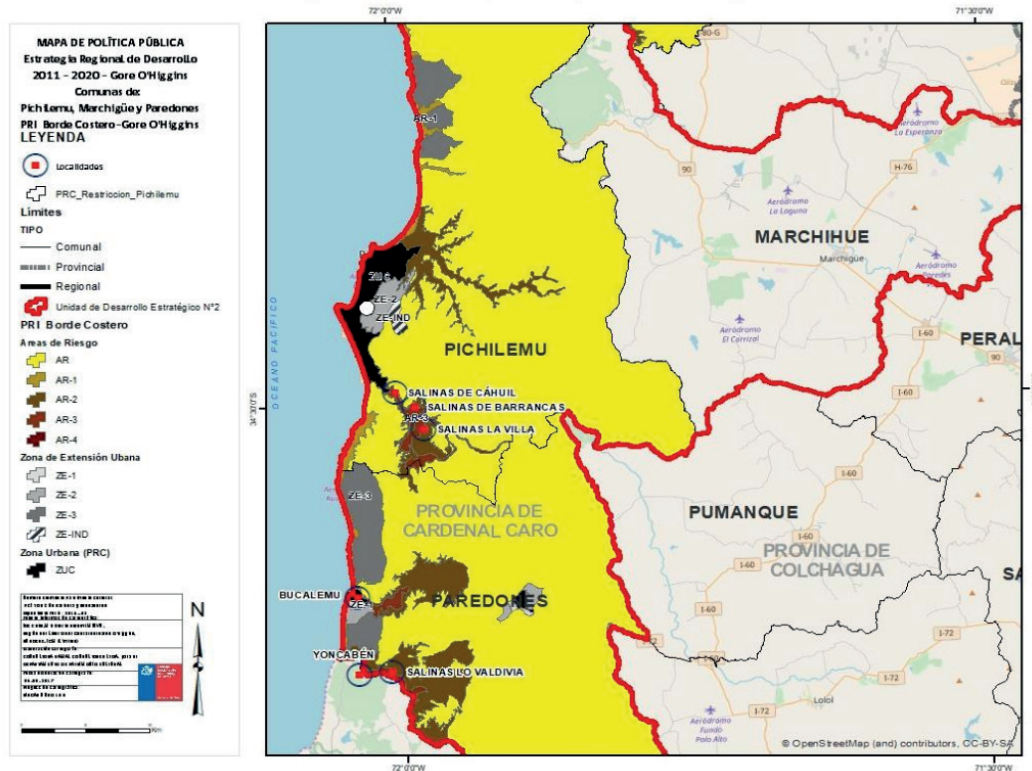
72°0'0"W
71°30'0"W

MAPA DE POLÍTICA PÚBLICA
Estrategia Regional de Desarrollo
2011 - 2020 - Gore O'Higgins
Comunas de:
Pichilemu, Marchigüe y Paredones
PRI Borde Costero-Gore O'Higgins
LEYENDA

Localidades
PRC_Restriccion_Pichilemu
Limites
TIPO
Comunal
Provincial
Regional
Unidad de Desarrollo Estratégico N°2
PRI Borde Costero
Areas de Riesgo
AR
AR-1
AR-2
AR-3
AR-4
Zona de Extensión Ubana
ZE-1
ZE-2
ZE-3
ZE-IND
Zona Urbana (PRC)
ZUC

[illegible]

N

AR-1
ZUC
ZE-2
ZE-IND
OCEANO PACIFICO
PICHILEMU
SALINAS DE CÁHUIL
SALINAS DE BARRANCAS
AR-3
SALINAS LA VILLA
ZE-3
PROVINCIA DE CARDENAL CARO
BUCALEMU
ZE-1
PAREDONES
YONCABÉN
SALINAS LO VALDIVIA
34°30'0"S
80-G
90
H-76
Aeródromo La Esperanza
Aeródromo La Laguna
MARCHIHUE
Marchigüe
Aeródromo Peredes
Aeródromo El Carrizal
I-60
PERAL
90
PUMANQUE
PROVINCIA DE COLCHAGUA
SA
I-60
I-72
I-72
I-72
Lolol
Aeródromo Fundo Palo Alto
© OpenStreetMap (and) contributors, CC-BY-SA
72°0'0"W
71°30'0"W